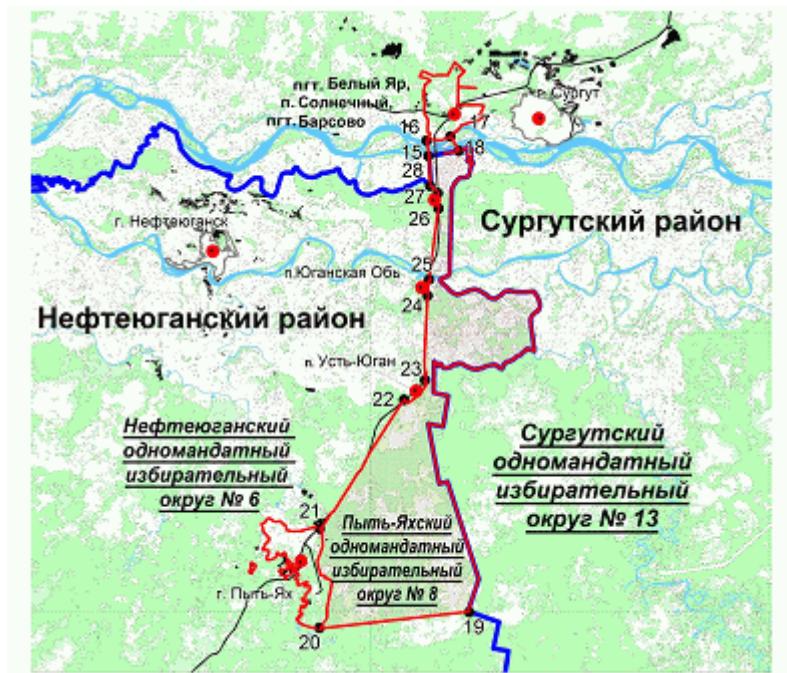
пгт. Белый Яр,
п. Солнечный,
пгт. Барсово

г. Сургут

16
17
15
18
28
27
26

Сургутский район

г. Нефтеюганск

п.Юганская Обь

25
24

Нефтеюганский район

п. Усть-Юган
23
22

Нефтеюганский одномандатный избирательный округ № 6

Сургутский одномандатный избирательный округ № 13

21

Пыть-Яхский одномандатный избирательный округ № 8

г. Пыть-Ях

20
19